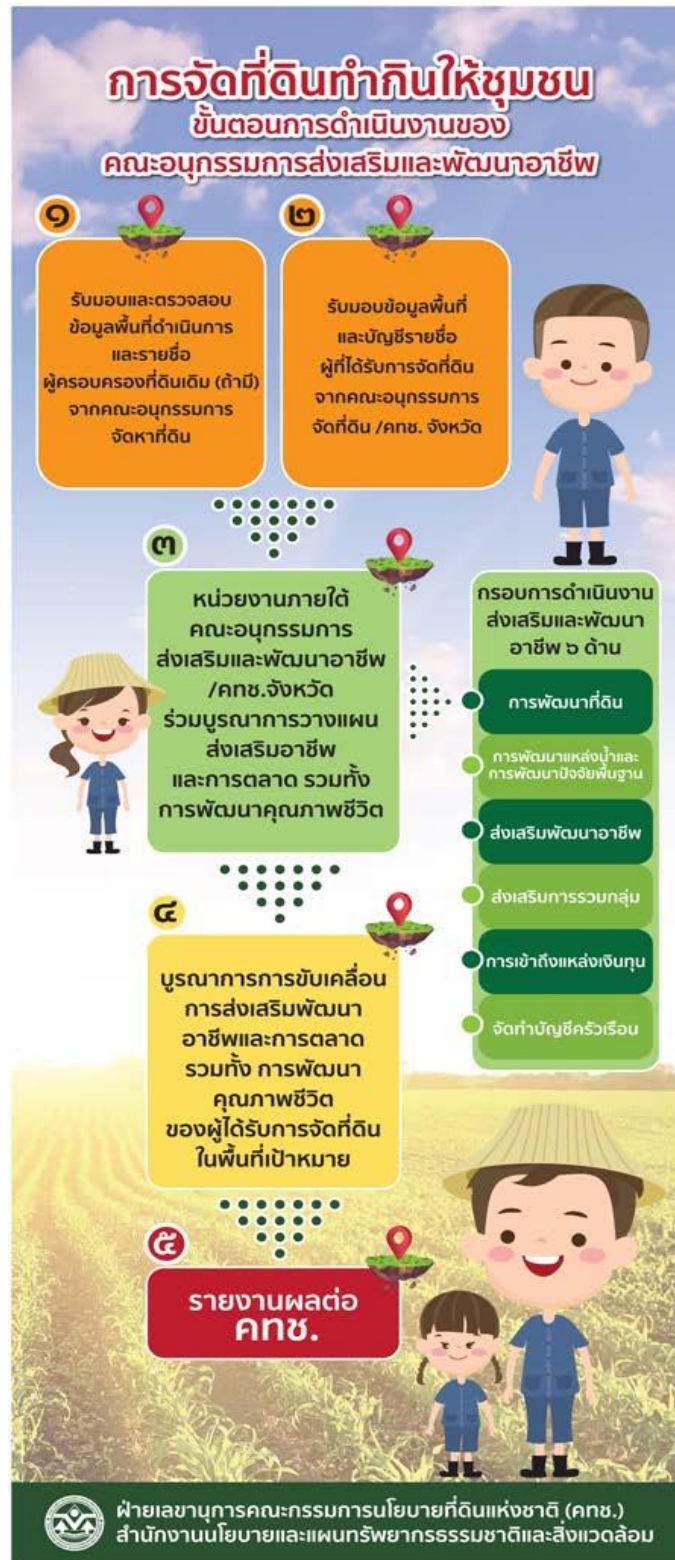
การจัดที่ดินทำกินให้ชุมชน
ขั้นตอนการดำเนินงานของ
คณะอนุกรรมการส่งเสริมและพัฒนาอาชีพ

๑

รับมอบและตรวจสอบข้อมูลพื้นที่ดำเนินการและรายชื่อผู้ครอบครองที่ดินเดิม (ถ้ามี) จากคณะอนุกรรมการจัดหาที่ดิน

๒

รับมอบข้อมูลพื้นที่และบัญชีรายชื่อผู้ที่ได้รับการจัดที่ดินจากคณะอนุกรรมการจัดที่ดิน /คทช. จังหวัด

๓

หน่วยงานภายใต้คณะอนุกรรมการส่งเสริมและพัฒนาอาชีพ /คทช.จังหวัด ร่วมบูรณาการวางแผนส่งเสริมอาชีพและการตลาด รวมทั้งการพัฒนาคุณภาพชีวิต

กรอบการดำเนินงานส่งเสริมและพัฒนาอาชีพ ๖ ด้าน

การพัฒนาที่ดิน

การพัฒนาแหล่งน้ำและการพัฒนาปัจจัยพื้นฐาน

ส่งเสริมพัฒนาอาชีพ

ส่งเสริมการรวมกลุ่ม

การเข้าถึงแหล่งเงินทุน

จัดทำบัญชีครัวเรือน

๔

บูรณาการการขับเคลื่อนการส่งเสริมพัฒนาอาชีพและการตลาด รวมทั้ง การพัฒนาคุณภาพชีวิตของผู้ได้รับการจัดที่ดินในพื้นที่เป้าหมาย

๕

รายงานผลต่อ คทช.

ฝ่ายเลขานุการคณะกรรมการนโยบายที่ดินแห่งชาติ (คทช.)
สำนักงานนโยบายและแผนทรัพยากรธรรมชาติและสิ่งแวดล้อม